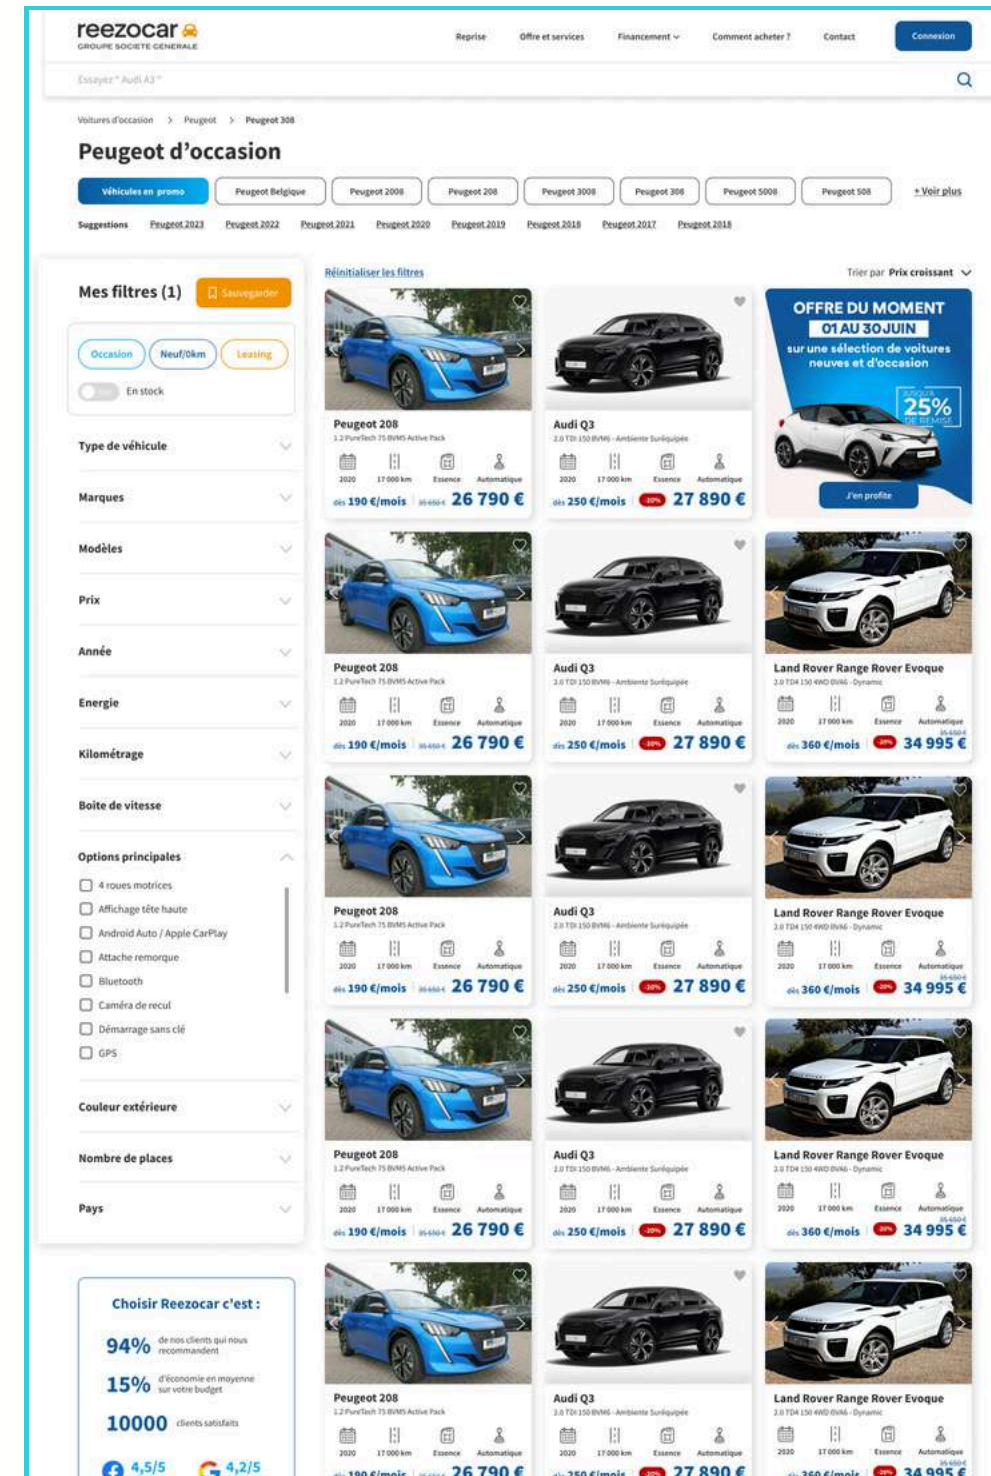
reezocar
GROUPE SOCIETE GENERALE

Reprise  Offre et services  Financement  Comment acheter ?  Contact  Connexion

Essayez " Audi A3 "

Voitures d'occasion > Peugeot > Peugeot 308

Peugeot d'occasion

Véhicules en promo  Peugeot Belgique  Peugeot 2008  Peugeot 208  Peugeot 3008  Peugeot 308  Peugeot 5008  Peugeot 508  + Voir plus

Suggestions  Peugeot 2023  Peugeot 2022  Peugeot 2021  Peugeot 2020  Peugeot 2019  Peugeot 2018  Peugeot 2017  Peugeot 2018

Mes filtres (1)  Sauvegarder

Occasion  Neuf/0km  Leasing

En stock

Type de véhicule
Marques
Modèles
Prix
Année
Energie
Kilométrage
Boite de vitesse
Options principales
4 roues motrices
Affichage tête haute
Android Auto / Apple CarPlay
Attache remorque
Bluetooth
Caméra de recul
Démarrage sans clé
GPS
Couleur extérieure
Nombre de places
Pays

Choisir Reezocar c'est :
94% de nos clients qui nous recommandent
15% d'économie en moyenne sur votre budget
10000 clients satisfaits
4,5/5  4,2/5

Réinitialiser les filtres

Trier par Prix croissant

Peugeot 208
1.2 PureTech 75 BVM5 Active Pack
2020  17 000 km  Essence  Automatique
dès 190 €/mois  35 650 €  26 790 €

Audi Q3
2.0 TDI 150 BVM6 - Ambiente Suréquipée
2020  17 000 km  Essence  Automatique
dès 250 €/mois  -20%  27 890 €

OFFRE DU MOMENT
01 AU 30 JUIN
sur une sélection de voitures neuves et d'occasion
JUSQU'À 25% DE REMISE
J'en profite

Peugeot 208
1.2 PureTech 75 BVM5 Active Pack
2020  17 000 km  Essence  Automatique
dès 190 €/mois  35 650 €  26 790 €

Audi Q3
2.0 TDI 150 BVM6 - Ambiente Suréquipée
2020  17 000 km  Essence  Automatique
dès 250 €/mois  -20%  27 890 €

Land Rover Range Rover Evoque
2.0 TD4 150 4WD BVA6 - Dynamic
2020  17 000 km  Essence  Automatique
dès 360 €/mois  -20%  35 650 €  34 995 €

Peugeot 208
1.2 PureTech 75 BVM5 Active Pack
2020  17 000 km  Essence  Automatique
dès 190 €/mois  35 650 €  26 790 €

Audi Q3
2.0 TDI 150 BVM6 - Ambiente Suréquipée
2020  17 000 km  Essence  Automatique
dès 250 €/mois  -20%  27 890 €

Land Rover Range Rover Evoque
2.0 TD4 150 4WD BVA6 - Dynamic
2020  17 000 km  Essence  Automatique
dès 360 €/mois  -20%  35 650 €  34 995 €

Peugeot 208
1.2 PureTech 75 BVM5 Active Pack
2020  17 000 km  Essence  Automatique
dès 190 €/mois  35 650 €  26 790 €

Audi Q3
2.0 TDI 150 BVM6 - Ambiente Suréquipée
2020  17 000 km  Essence  Automatique
dès 250 €/mois  -20%  27 890 €

Land Rover Range Rover Evoque
2.0 TD4 150 4WD BVA6 - Dynamic
2020  17 000 km  Essence  Automatique
dès 360 €/mois  -20%  35 650 €  34 995 €

Peugeot 208
1.2 PureTech 75 BVM5 Active Pack
2020  17 000 km  Essence  Automatique
dès 190 €/mois  35 650 €  26 790 €

Audi Q3
2.0 TDI 150 BVM6 - Ambiente Suréquipée
2020  17 000 km  Essence  Automatique
dès 250 €/mois  -20%  27 890 €

Land Rover Range Rover Evoque
2.0 TD4 150 4WD BVA6 - Dynamic
2020  17 000 km  Essence  Automatique
dès 360 €/mois  -20%  35 650 €  34 995 €